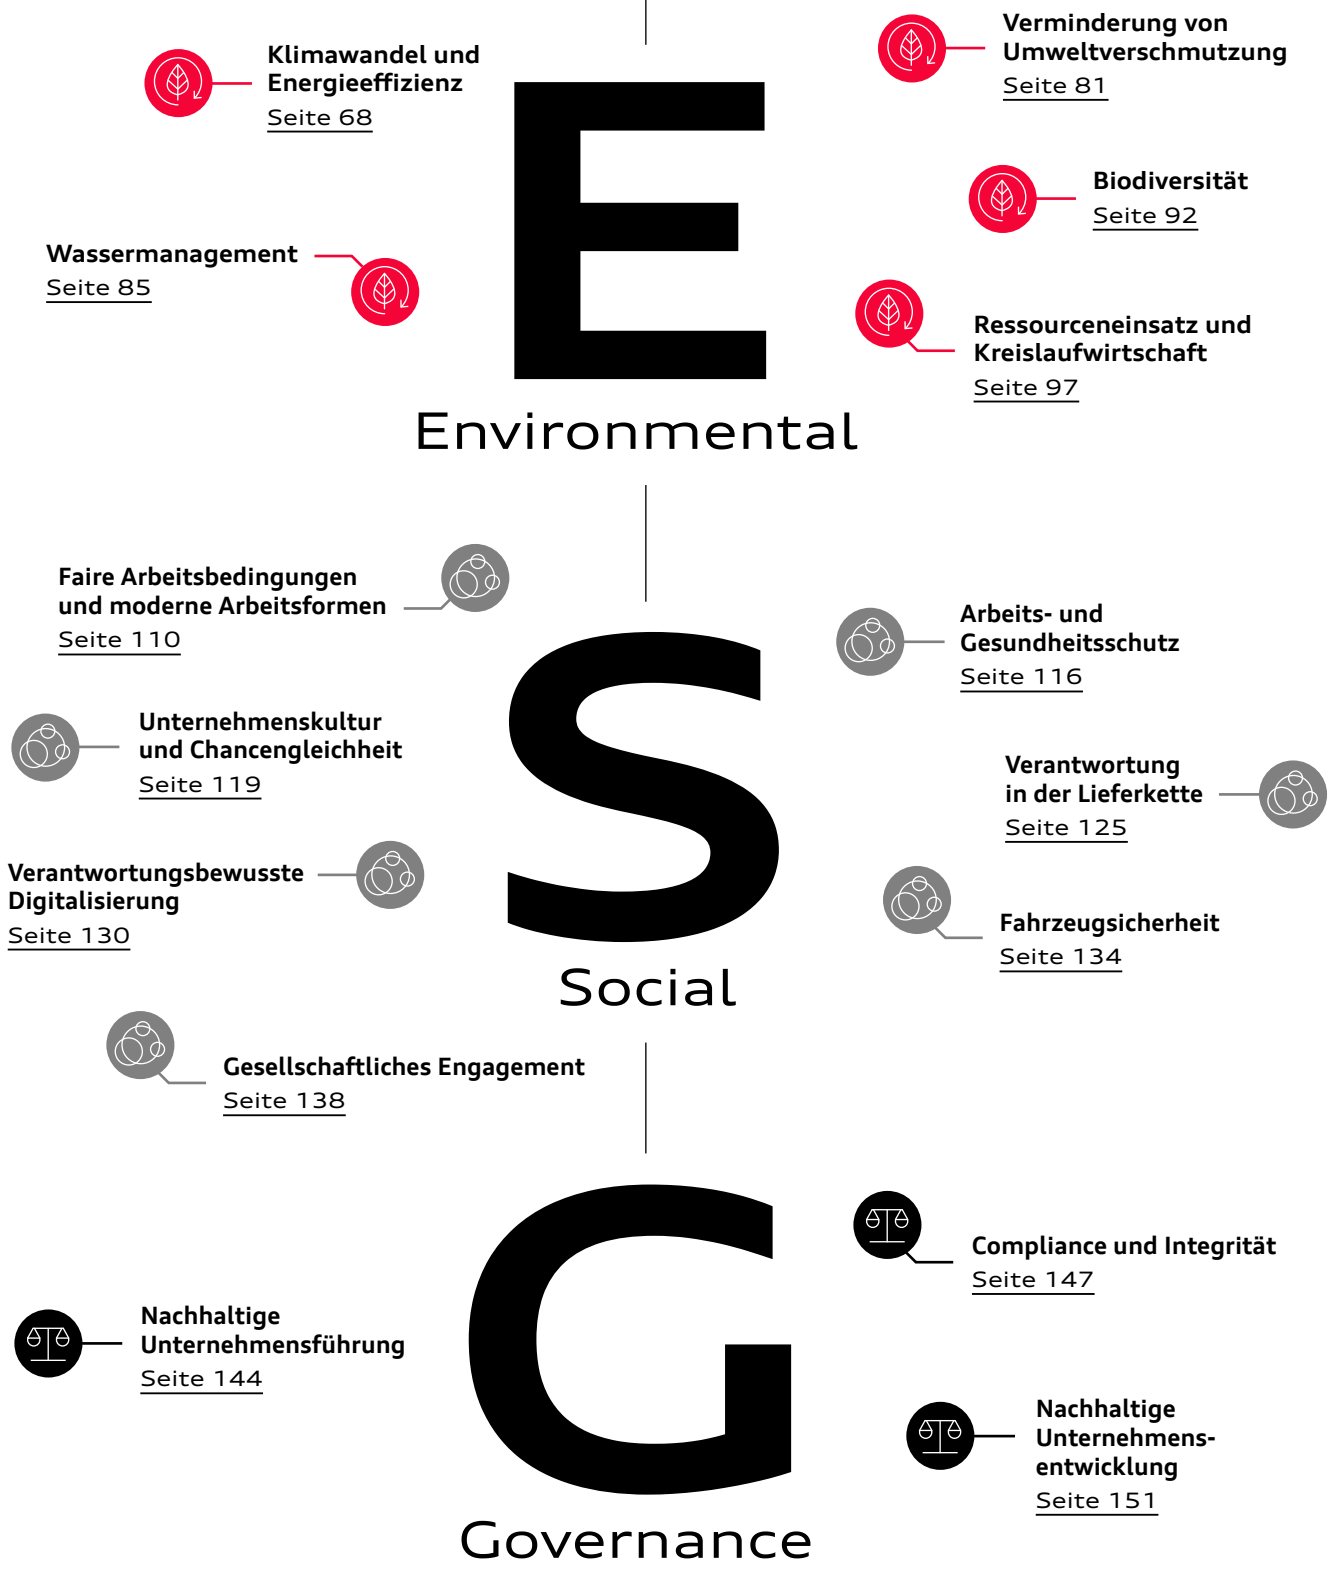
Klimawandel und Energieeffizienz
Seite 68

Verminderung von Umweltverschmutzung
Seite 81

Biodiversität
Seite 92

Wassermanagement
Seite 85

Ressourceneinsatz und Kreislaufwirtschaft
Seite 97

E
Environmental

Faire Arbeitsbedingungen und moderne Arbeitsformen
Seite 110

Arbeits- und Gesundheitsschutz
Seite 116

Unternehmenskultur und Chancengleichheit
Seite 119

Verantwortung in der Lieferkette
Seite 125

Verantwortungsbewusste Digitalisierung
Seite 130

Fahrzeugsicherheit
Seite 134

S
Social

Gesellschaftliches Engagement
Seite 138

Compliance und Integrität
Seite 147

Nachhaltige Unternehmensführung
Seite 144

Nachhaltige Unternehmensentwicklung
Seite 151

G
Governance